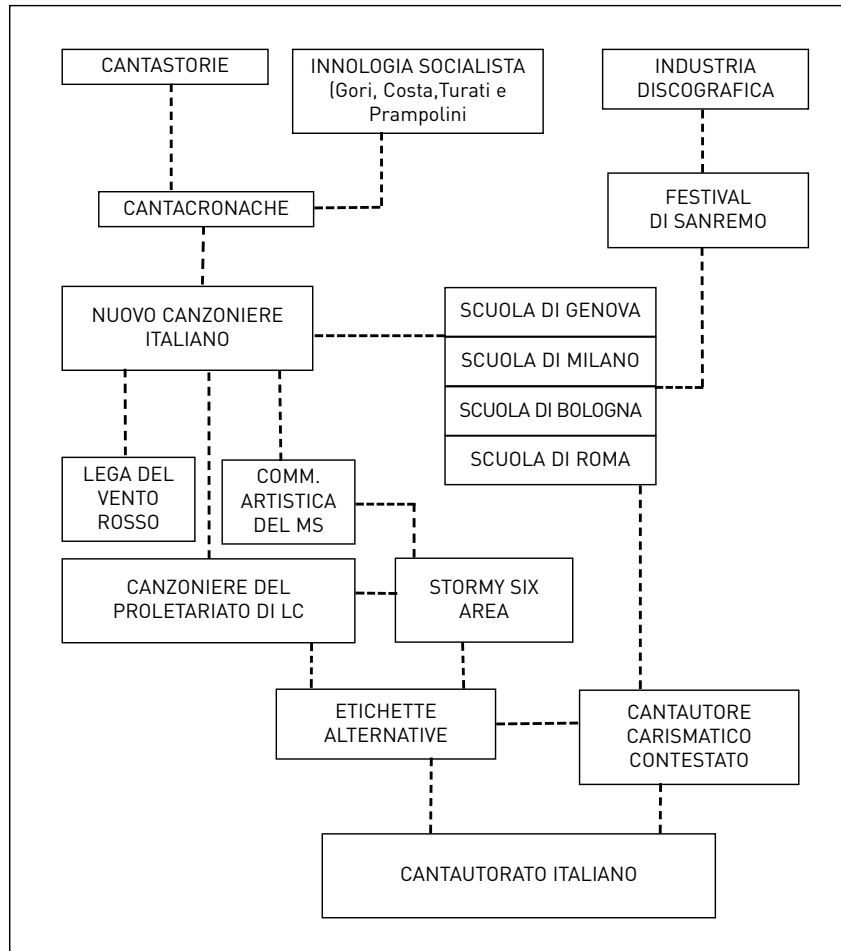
CANTASTORIE

INNOLOGIA SOCIALISTA (Gori, Costa,Turati e Prampolini

INDUSTRIA DISCOGRAFICA

CANTACRONACHE

FESTIVAL DI SANREMO

NUOVO CANZONIERE ITALIANO

SCUOLA DI GENOVA

SCUOLA DI MILANO

SCUOLA DI BOLOGNA

SCUOLA DI ROMA

LEGA DEL VENTO ROSSO

COMM. ARTISTICA DEL MS

CANZONIERE DEL PROLETARIATO DI LC

STORMY SIX AREA

ETICHETTE ALTERNATIVE

CANTAUTORE CARISMATICO CONTESTATO

CANTAUTORATO ITALIANO